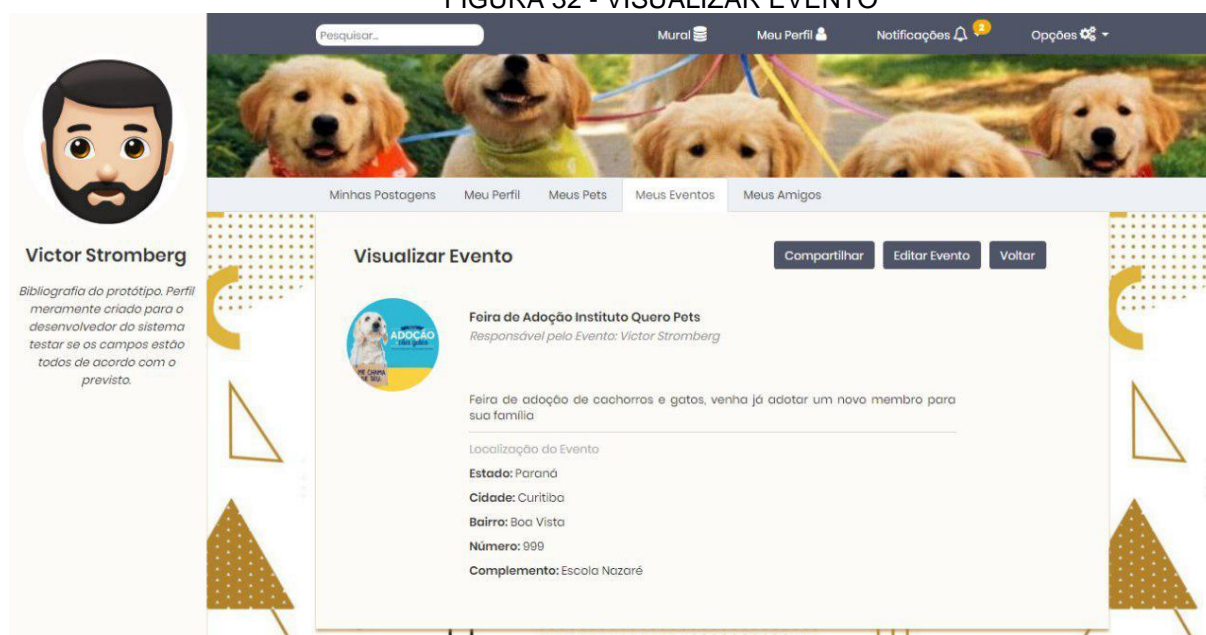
FIGURA 32 - VISUALIZAR EVENTO

Pesquisar...

Mural

Meu Perfil

Notificações 2

Opções

Minhas Postagens

Meu Perfil

Meus Pets

Meus Eventos

Meus Amigos

Victor Stromberg

Bibliografia do protótipo. Perfil meramente criado para o desenvolvedor do sistema testar se os campos estão todos de acordo com o previsto.

Visualizar Evento

Compartilhar

Editar Evento

Voltar

ADOÇÃO

ME CHAMA DE SEU

Feira de Adoção Instituto Quero Pets

Responsável pelo Evento: Victor Stromberg

Feira de adoção de cachorros e gatos, venha já adotar um novo membro para sua família

Localização do Evento

Estado: Paraná

Cidade: Curitiba

Bairro: Boa Vista

Número: 999

Complemento: Escola Nazaré